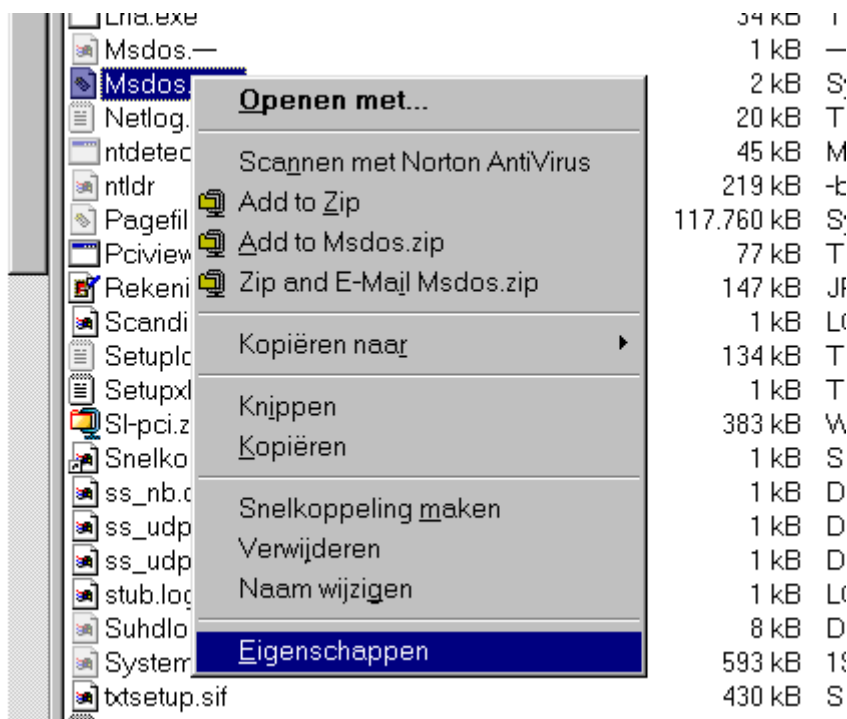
Ertd.exe | 34 kB | T
Msdos.— | 1 kB | —
Msdos. | 2 kB | S
Netlog. | 20 kB | T
ntdetec | 45 kB | M
ntldr | 219 kB | -b
Pagefil | 117.760 kB | S
Pciview | 77 kB | T
Rekeni | 147 kB | JF
Scandi | 1 kB | L
Setuplc | 134 kB | T
Setupxl | 1 kB | T
SI-pci.z | 383 kB | W
Snelko | 1 kB | S
ss_nb.c | 1 kB | D
ss_udp | 1 kB | D
ss_udp | 1 kB | D
stub.log | 1 kB | L
Suhdlo | 8 kB | D
System | 593 kB | 1
txtsetup.sif | 430 kB | S

Openen met...
Scannen met Norton AntiVirus
Add to Zip
Add to Msdos.zip
Zip and E-Mail Msdos.zip
Kopiëren naar
Knippen
Kopiëren
Snelkoppeling maken
Verwijderen
Naam wijzigen
Eigenschappen